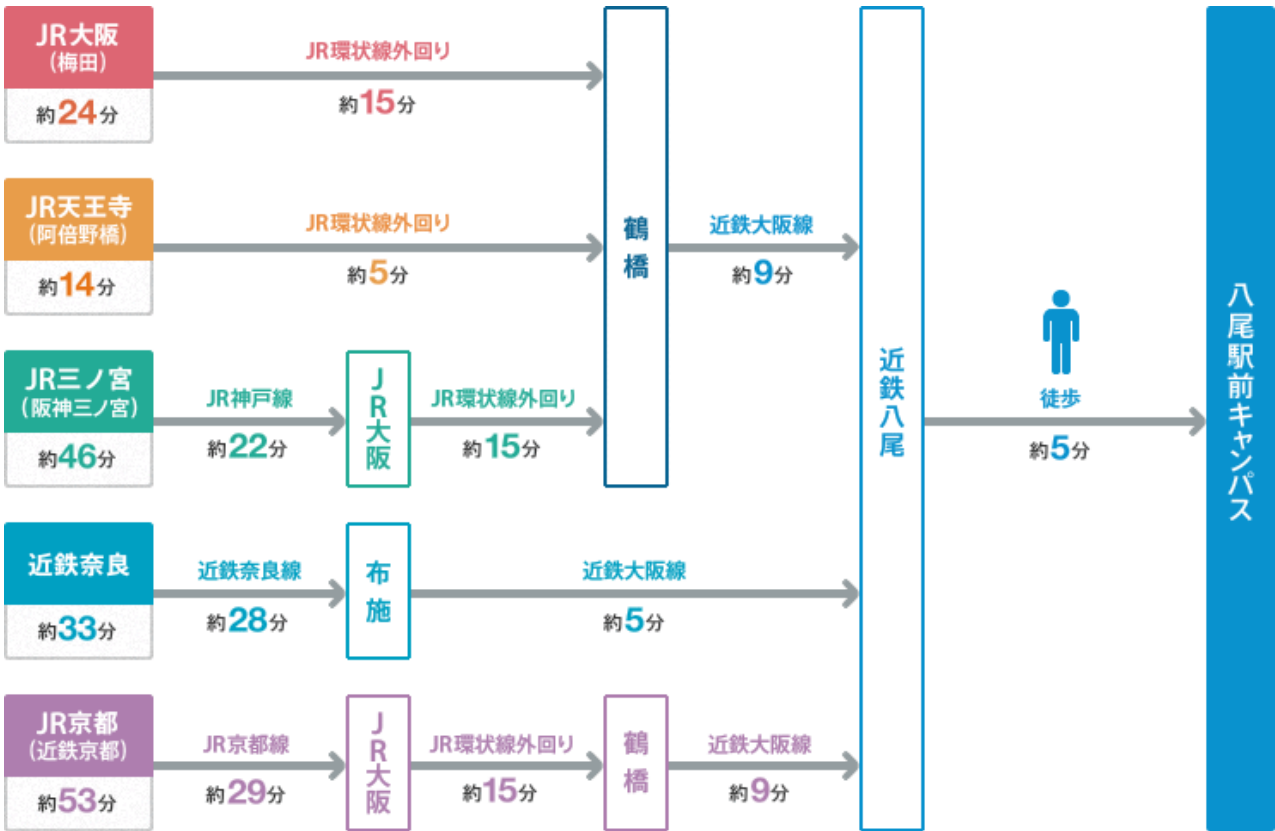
JR大阪
(梅田)
約24分

JR環状線外回り
約15分

JR天王寺
(阿倍野橋)
約14分

JR環状線外回り
約5分

鶴橋

近鉄大阪線
約9分

JR三ノ宮
(阪神三ノ宮)
約46分

JR神戸線
約22分

JR大阪

JR環状線外回り
約15分

近鉄八尾

徒歩
約5分

八尾駅前キャンパス

近鉄奈良
約33分

近鉄奈良線
約28分

布施

近鉄大阪線
約5分

JR京都
(近鉄京都)
約53分

JR京都線
約29分

JR大阪

JR環状線外回り
約15分

鶴橋

近鉄大阪線
約9分